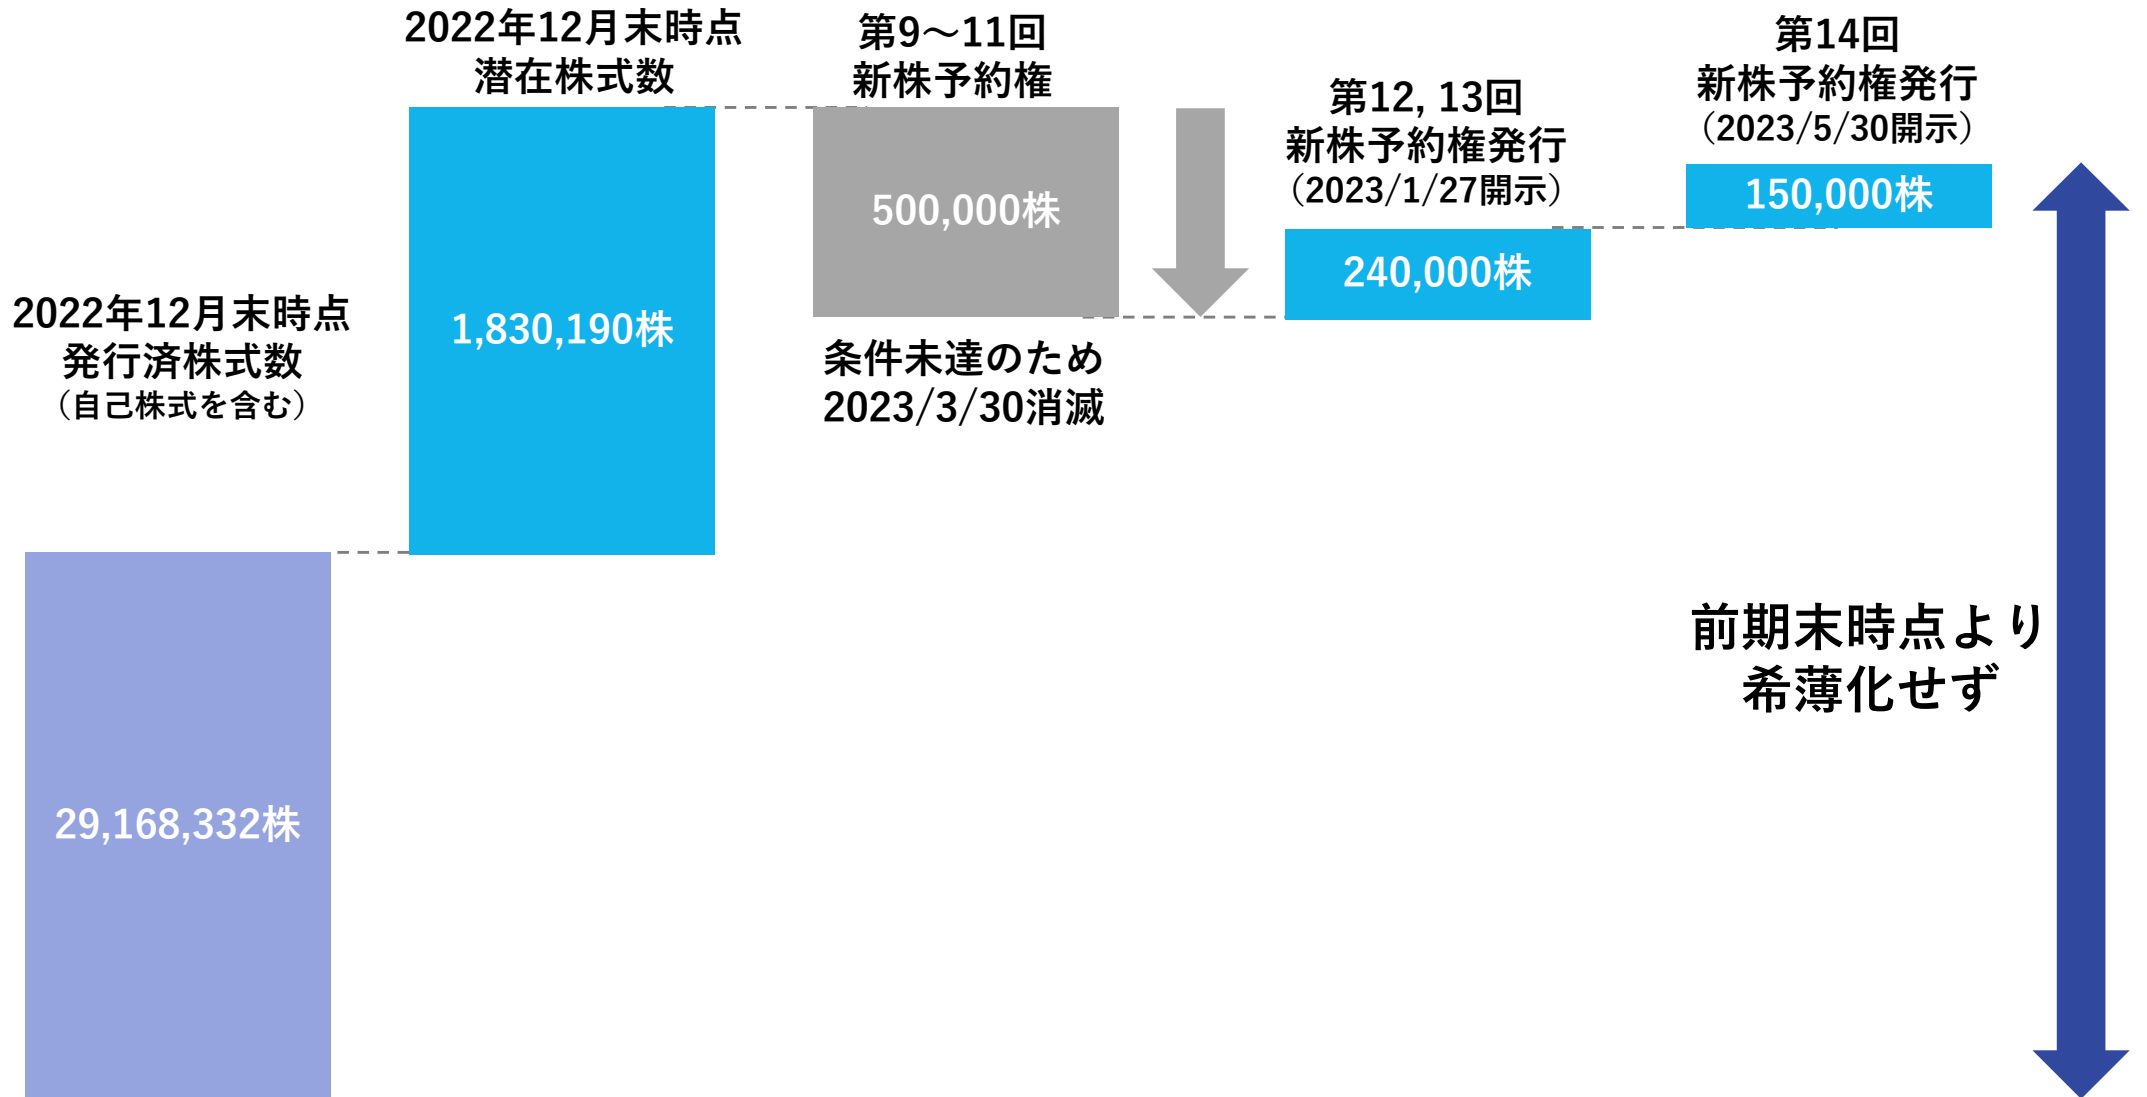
2022年12月末時点
潜在株式数

第9～11回
新株予約権

第14回
新株予約権発行
（2023/5/30開示）

第12, 13回
新株予約権発行
（2023/1/27開示）

500,000株

150,000株

240,000株

2022年12月末時点
発行済株式数
（自己株式を含む）

1,830,190株

条件未達のため
2023/3/30消滅

前期末時点より
希薄化せず

29,168,332株